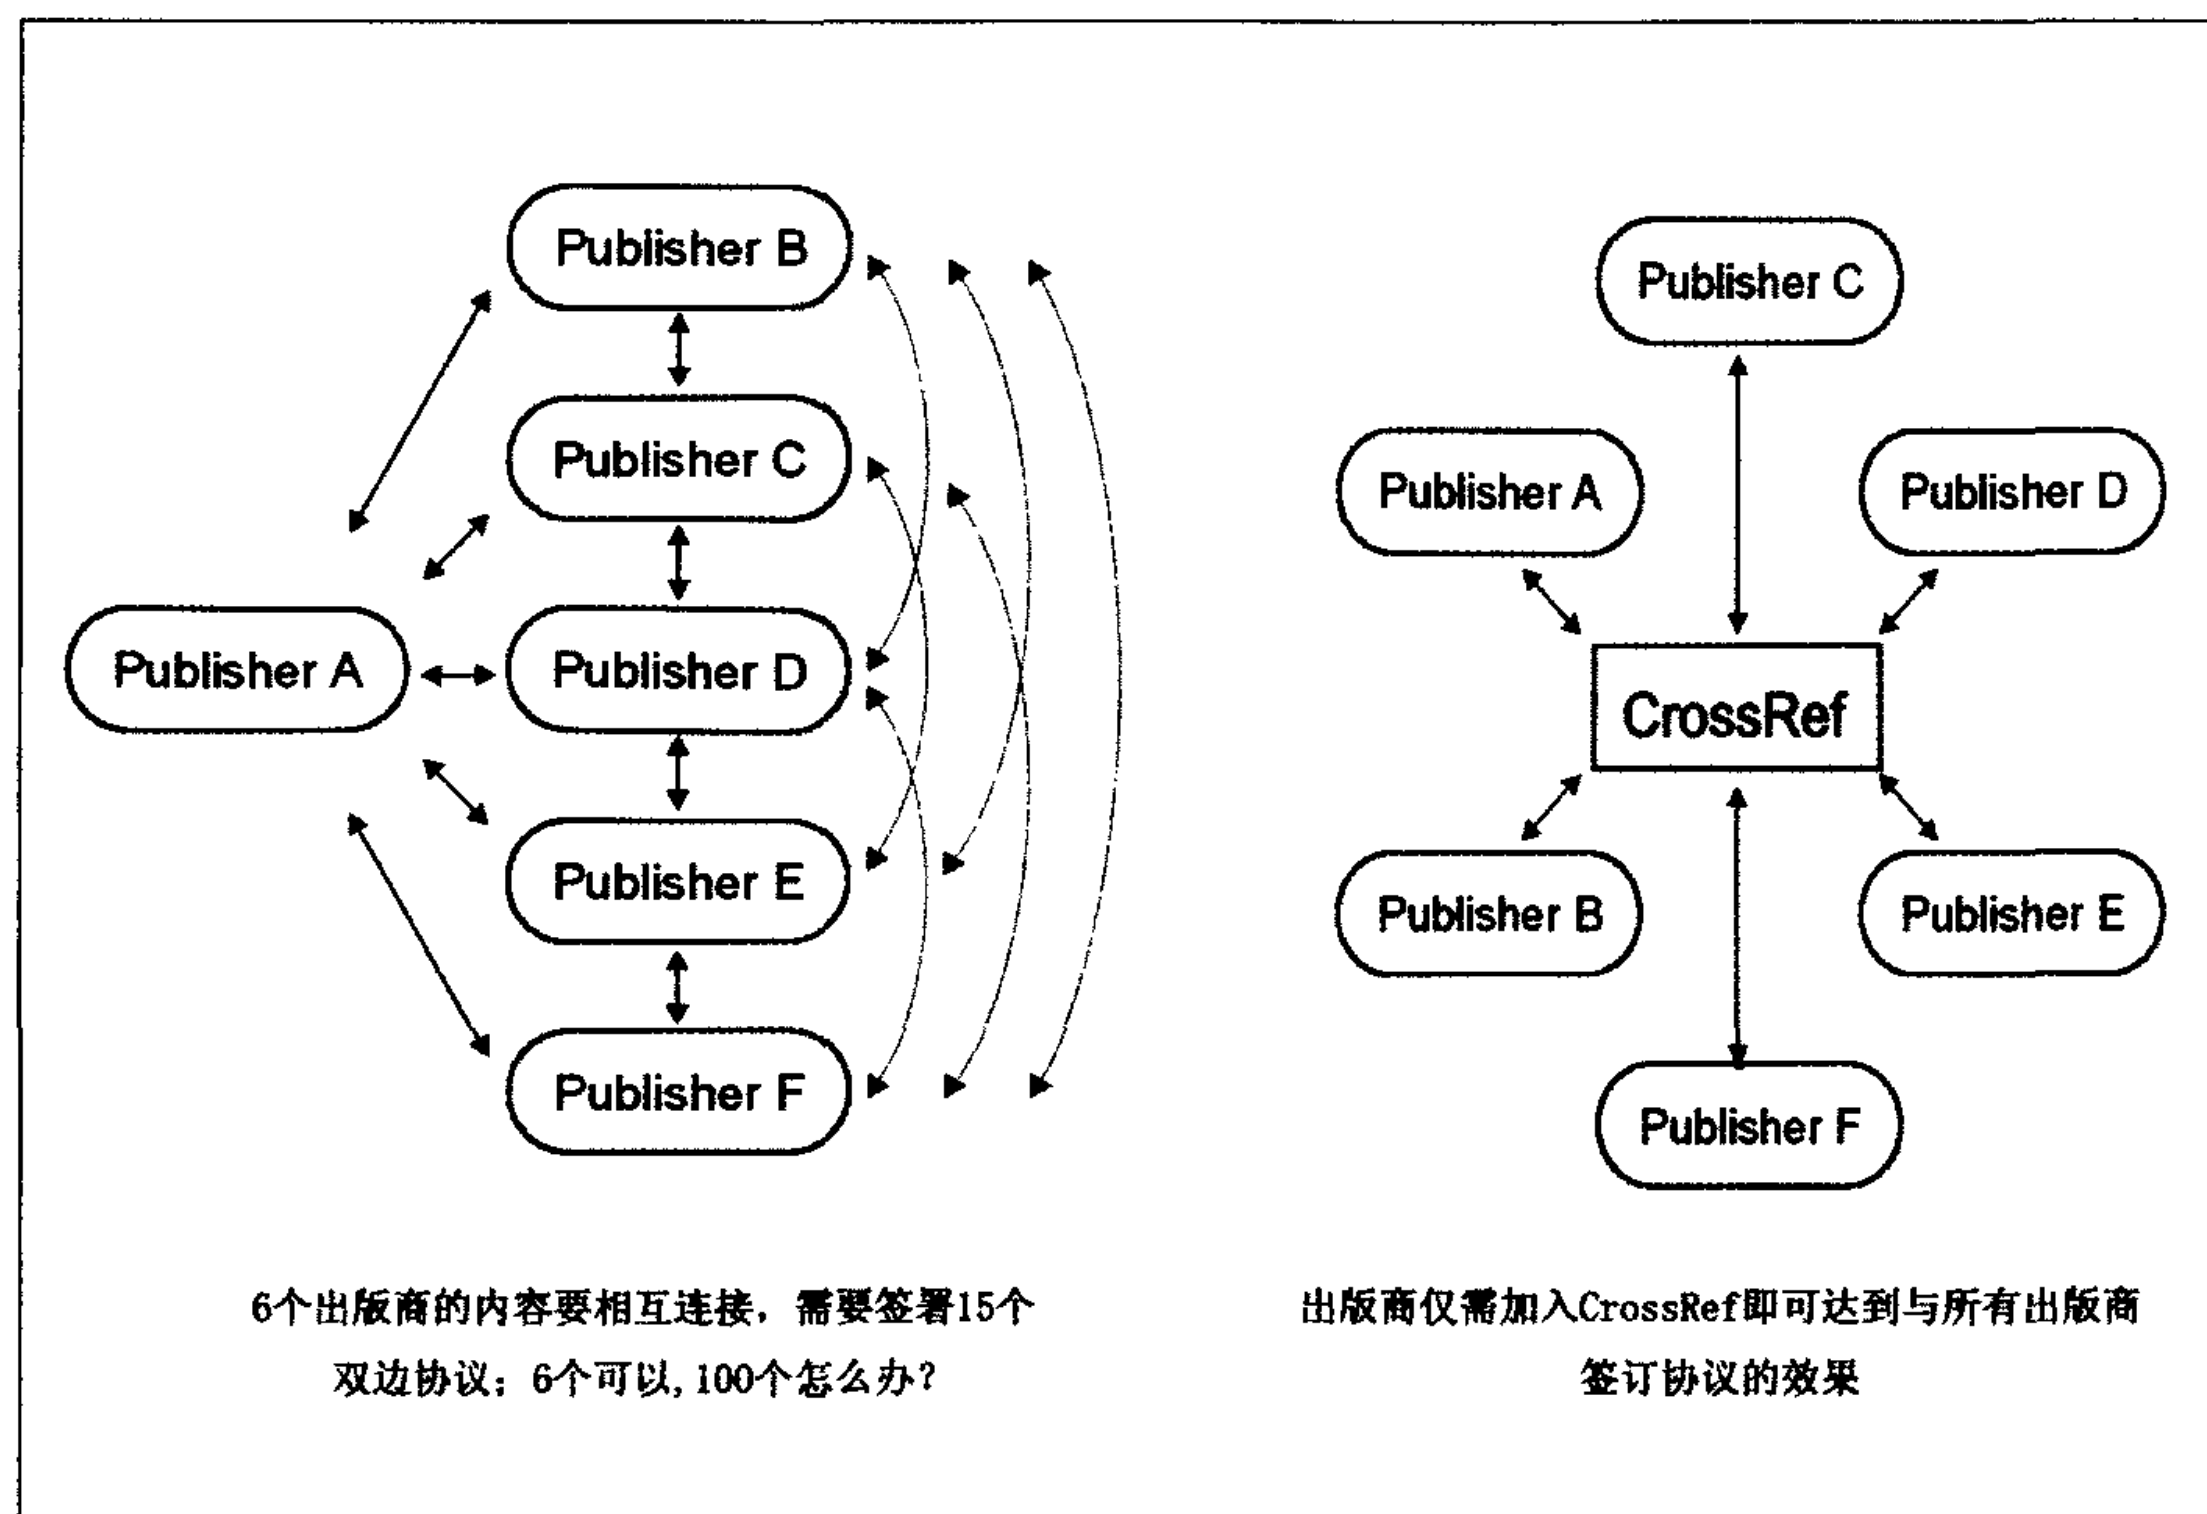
Publisher B

Publisher C

Publisher A

Publisher D

Publisher E

Publisher F

6个出版商的内容要相互连接，需要签署15个双边协议；6个可以，100个怎么办？

Publisher C

Publisher A

Publisher D

CrossRef

Publisher B

Publisher E

Publisher F

出版商仅需加入CrossRef即可达到与所有出版商签订协议的效果